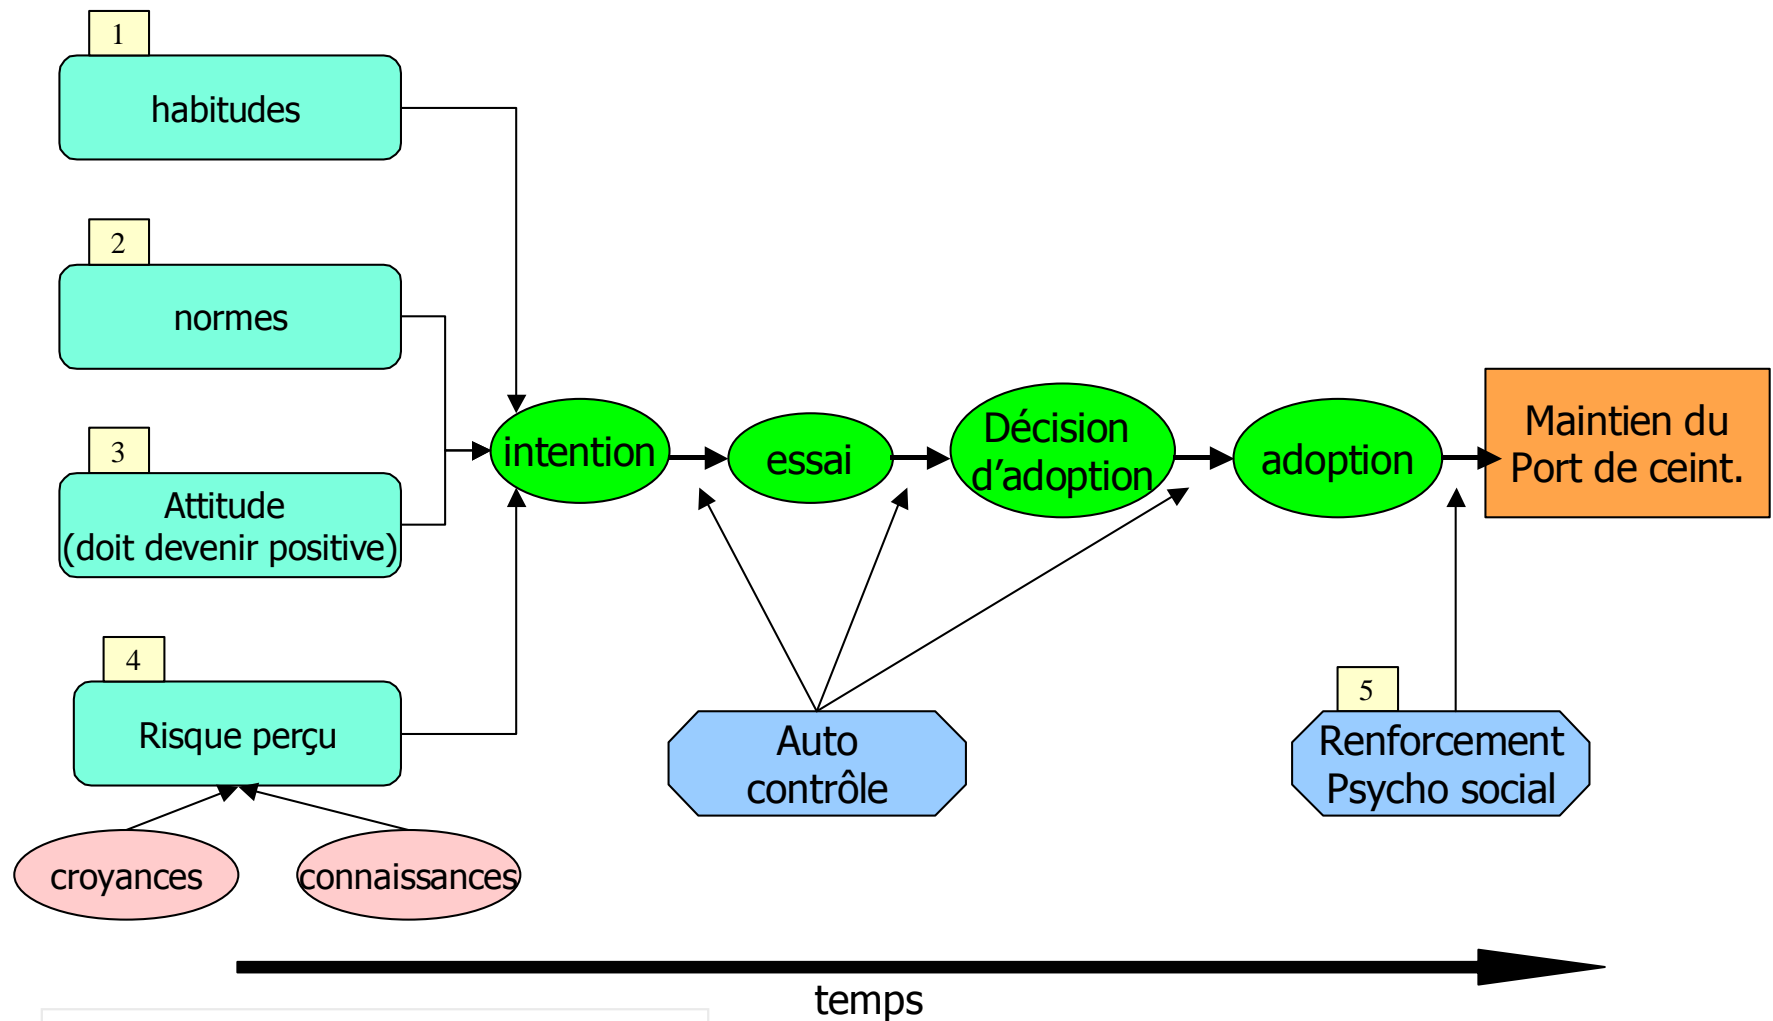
1
habitudes

2
normes

3
Attitude
(doit devenir positive)

4
Risque perçu

croyances

connaissances

intention

essai

Décision d'adoption

adoption

Maintien du Port de ceint.

Auto contrôle

5
Renforcement Psycho social

temps